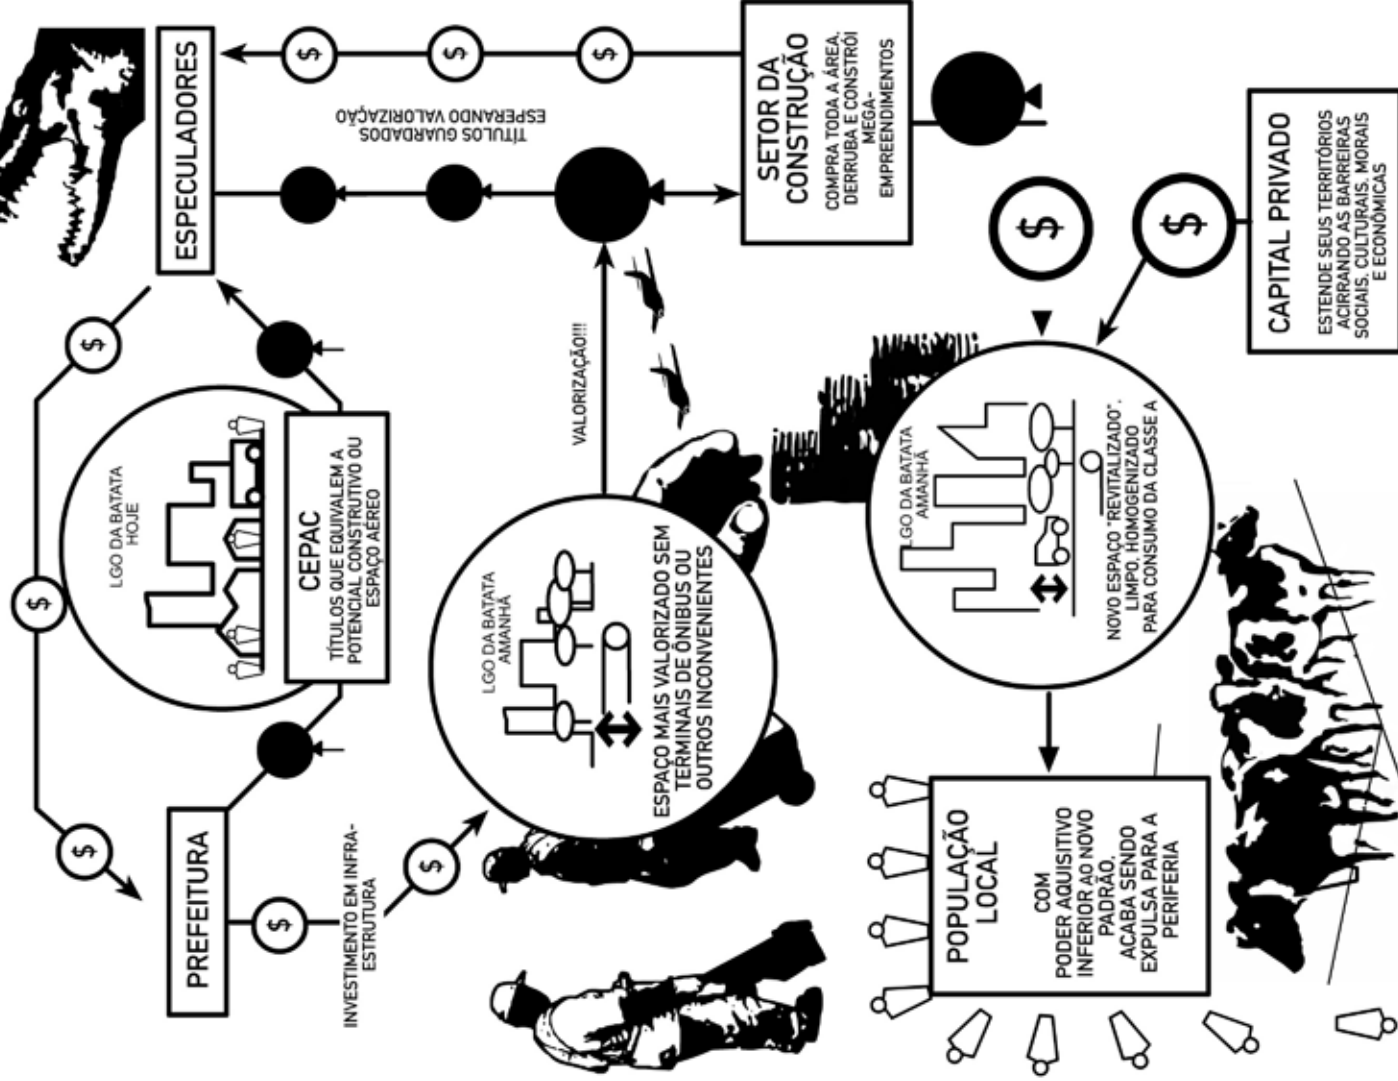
ESPECULADORES

TÍTULOS GUARDADOS ESPERANDO VALORIZAÇÃO

SETOR DA CONSTRUÇÃO

COMPRA TODA A ÁREA, DERRUBA E CONSTRÓI MEGA-EMPREENDIMENTOS

CAPITAL PRIVADO

ESTENDE SEUS TERRITÓRIOS ACIRRANDO AS BARREIRAS SOCIAIS, CULTURAIS, MORAIS E ECONÔMICAS

$

$

$

$

$

$

$

$

$

LGO DA BATATA HOJE

CEPAC

TÍTULOS QUE EQUIVALEM A POTENCIAL CONSTRUTIVO OU ESPAÇO AÉREO

VALORIZAÇÃO!!!

LGO DA BATATA AMANHÃ

ESPAÇO MAIS VALORIZADO SEM TERMINAIS DE ÔNIBUS OU OUTROS INCONVENIENTES

LGO DA BATATA AMANHÃ

NOVO ESPAÇO "REVITALIZADO". LIMPO, HOMOGENIZADO PARA CONSUMO DA CLASSE A

PREFEITURA

INVESTIMENTO EM INFRA-ESTRUTURA

POPULAÇÃO LOCAL

COM PODER AQUISITIVO INFERIOR AO NOVO PADRÃO, ACABA SENDO EXPULSA PARA A PERIFERIA